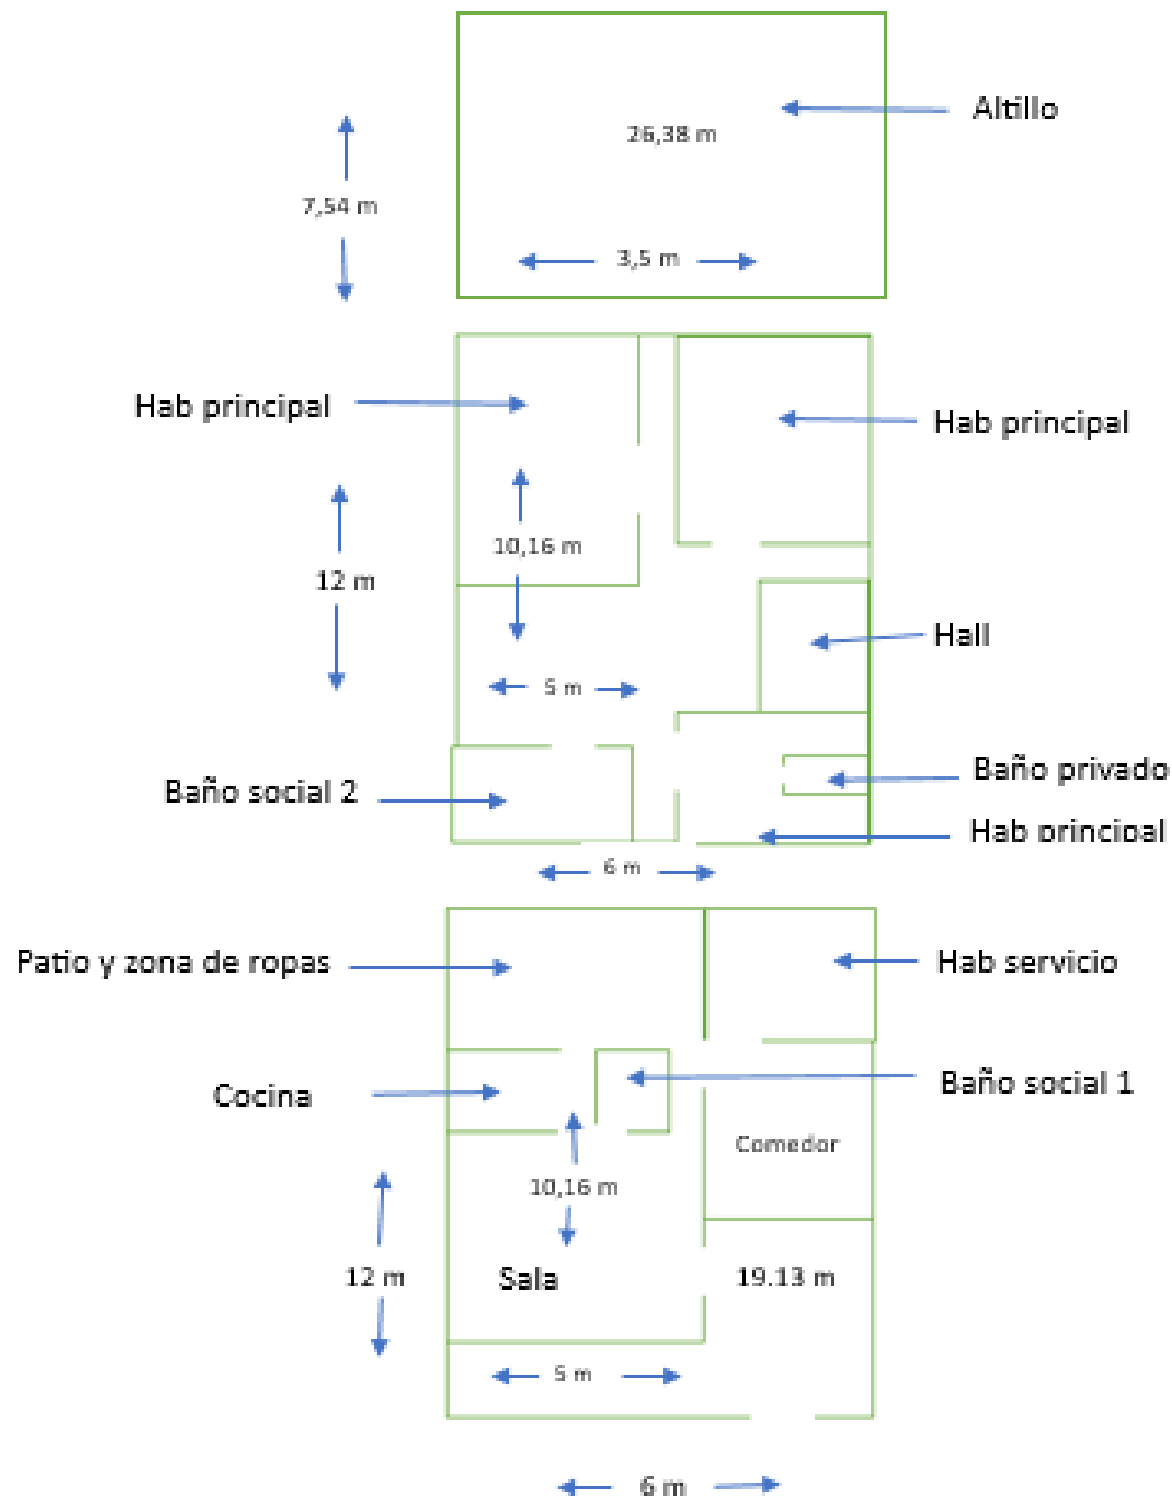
Altillo
26,38 m
7,54 m
3,5 m

Hab principal
Hab principal
10,16 m
12 m
Hall
5 m
Baño privado
Baño social 2
Hab principal
6 m

Patio y zona de ropas
Hab servicio
Cocina
Baño social 1
Comedor
10,16 m
12 m
Sala
19.13 m
5 m
6 m